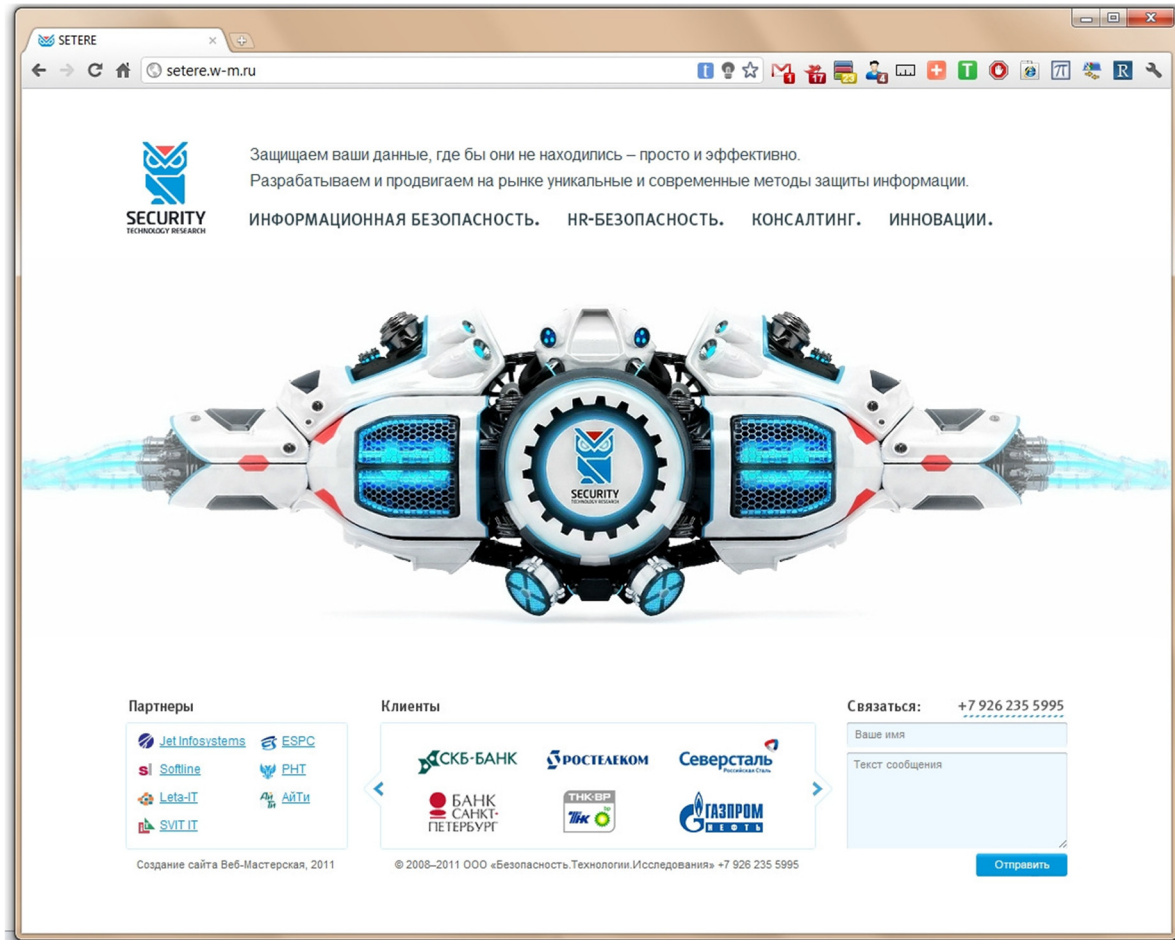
SETERE

setere.w-m.ru

SECURITY
TECHNOLOGY RESEARCH

Защищаем ваши данные, где бы они не находились – просто и эффективно.
Разрабатываем и продвигаем на рынке уникальные и современные методы защиты информации.

ИНФОРМАЦИОННАЯ БЕЗОПАСНОСТЬ. HR-БЕЗОПАСНОСТЬ. КОНСАЛТИНГ. ИННОВАЦИИ.

SECURITY
TECHNOLOGY RESEARCH

Партнеры

Jet Infosystems
ESPC
Softline
РНТ
Leta-IT
АйТи
SVIT IT

Клиенты

СКБ-БАНК
РОСТЕЛЕКОМ
Северсталь
Российская Сталь
БАНК САНКТ-ПЕТЕРБУРГ
ТНК-ВР
ТНК
bp
ГАЗПРОМ НЕФТЬ

Связаться: +7 926 235 5995

Ваше имя

Текст сообщения

Отправить

Создание сайта Веб-Мастерская, 2011

© 2008–2011 ООО «Безопасность.Технологии.Исследования» +7 926 235 5995